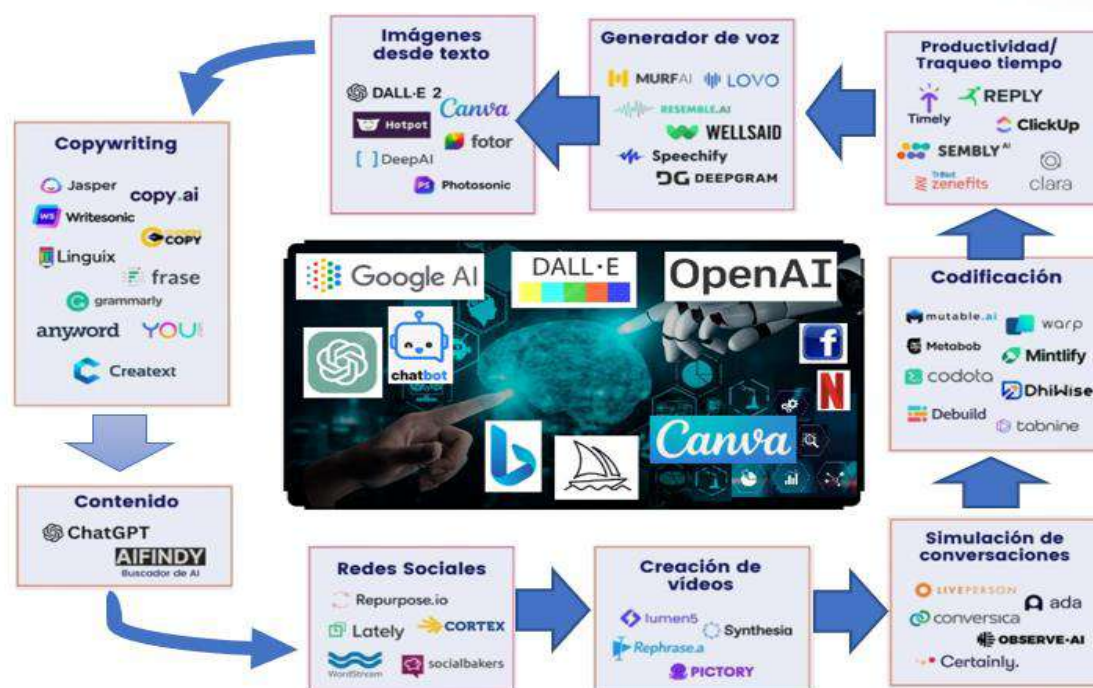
Imágenes desde texto
DALL·E 2
Canva
Hotpot
fotor
[ ] DeepAI
Photosonic

Generador de voz
MURF AI
LOVO
RESEMBLE.AI
WELLSAID
Speechify
DEEPGRAM

Productividad/ Traqueo tiempo
Timely
REPLY
ClickUp
SEMBLY AI
zenefits
clara

Copywriting
Jasper
copy.ai
Writesonic
COPY
Linguix
frase
grammarly
anyword
YOU
Creatext

Google AI
DALL·E
OpenAI
chatbot
Canva

Codificación
mutable.ai
warp
Metabob
Mintlify
codota
DhiWise
Debuild
tabnine

Contenido
ChatGPT
AIFINDY
Buscador de AI

Redes Sociales
Repurpose.io
Lately
CORTEX
WordStream
socialbakers

Creación de vídeos
lumen5
Synthesia
Rephrase.a
PICTORY

Simulación de conversaciones
LIVEPERSON
ada
conversica
OBSERVE·AI
Certainly.